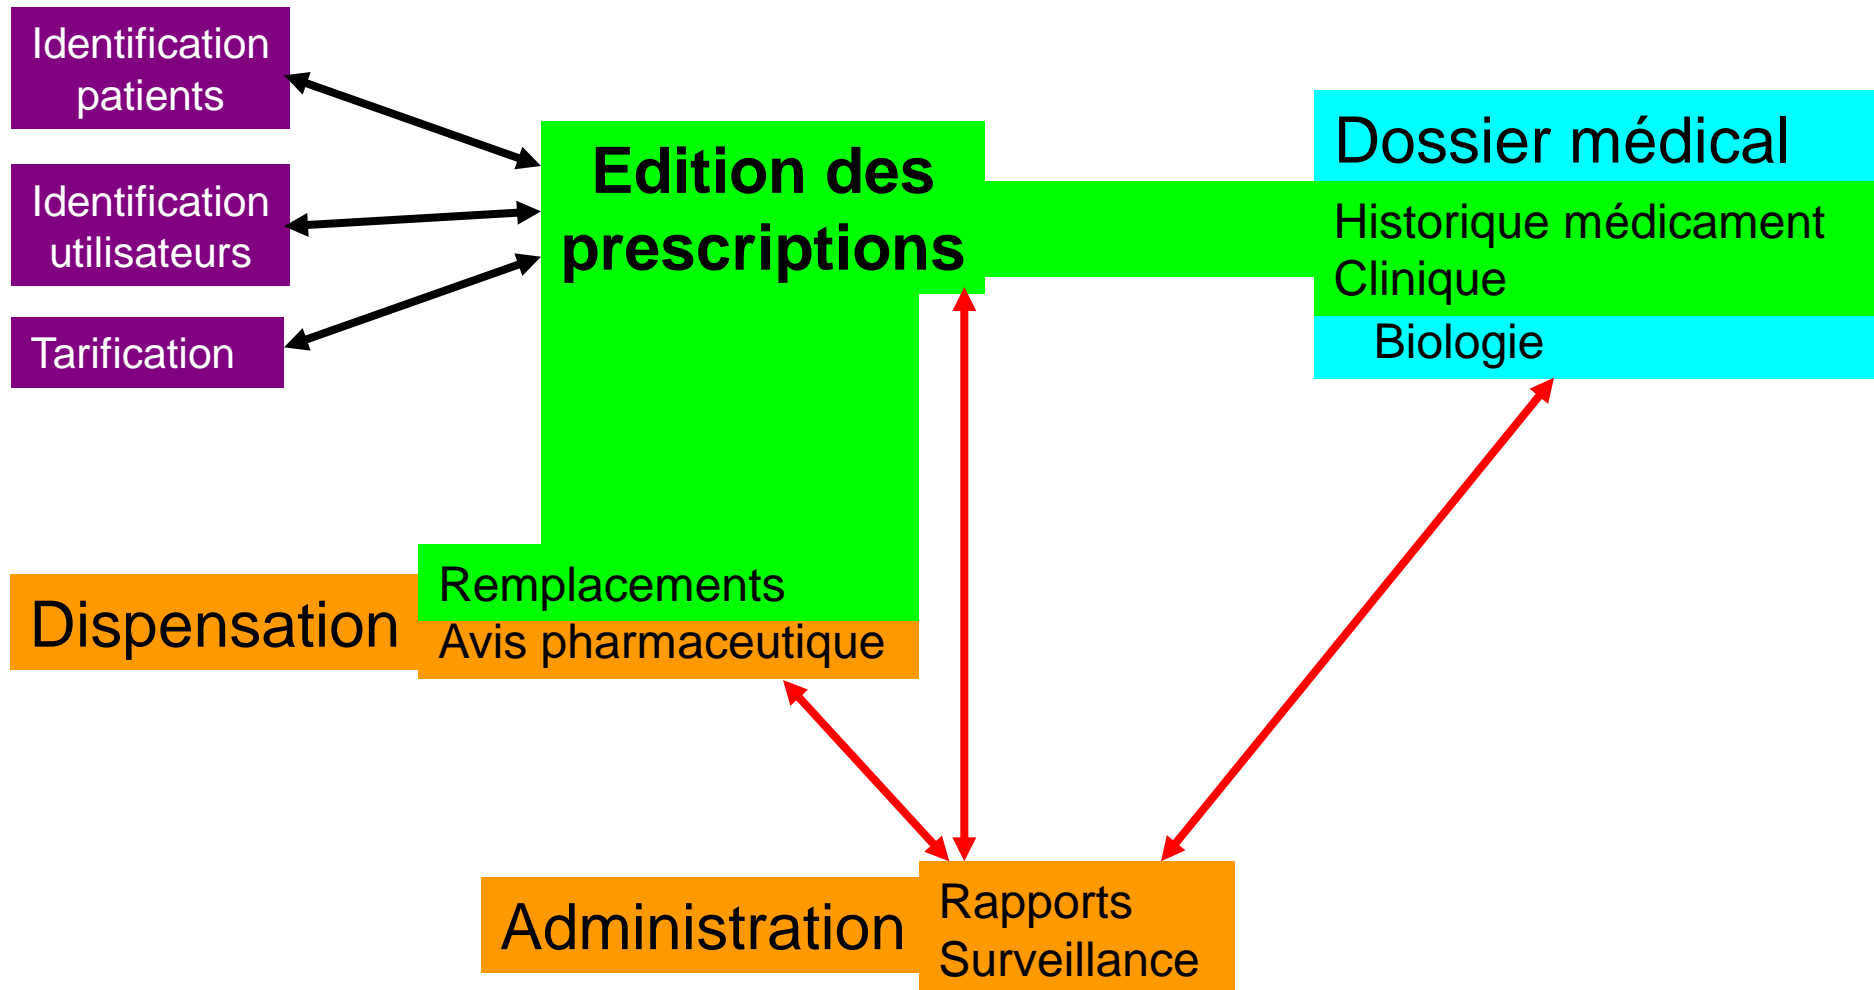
Identification patients

Identification utilisateurs

Tarification

Edition des prescriptions

Dossier médical

Historique médicament
Clinique

Biologie

Dispensation

Remplacements
Avis pharmaceutique

Administration

Rapports
Surveillance